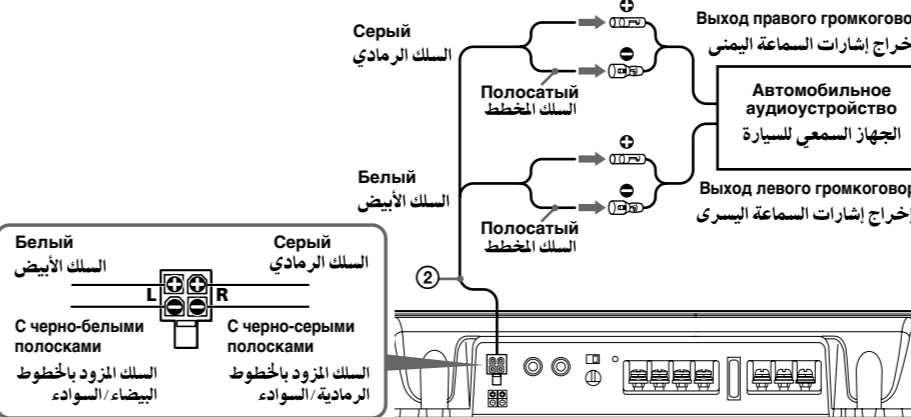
Серый
السلك الرمادي

Полосатый
السلك المخطط

Выход правого громкоговор
إخراج إشارات السماعة اليمنى

Автомобильное аудиоустройство
الجهاز السمعي للسيارة

Белый
السلك الأبيض

Полосатый
السلك المخطط

Выход левого громкоговор
إخراج إشارات السماعة اليسرى

Белый
السلك الأبيض

Серый
السلك الرمادي

L
R

С черно-белыми полосками
السلك المزود بالخطوط البيضاء/السوداء

С черно-серыми полосками
السلك المزود بالخطوط الرمادية/السوداء

2